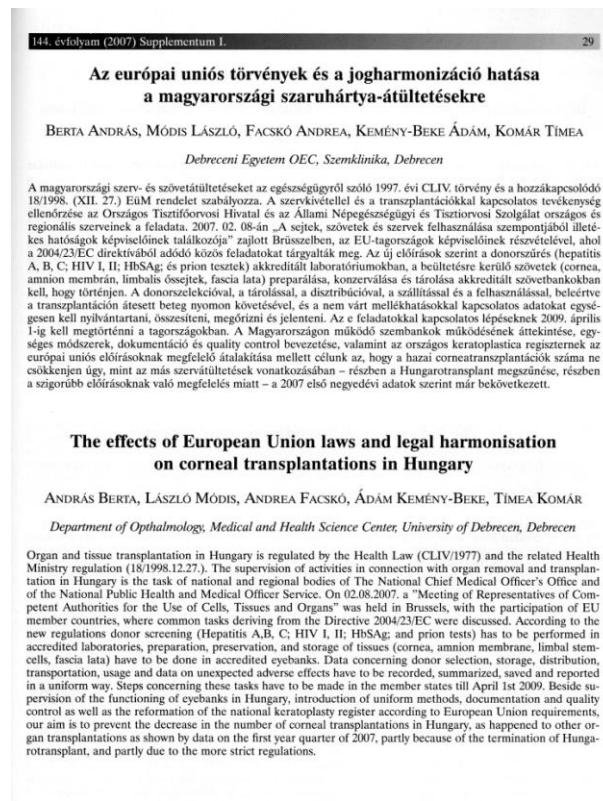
144. évfolyam (2007) Supplementum I. 29

Az európai uniós törvények és a jogharmonizáció hatása a magyarországi szaruhártya-átültetésekre

Berta András, Módis László, Facskó Andrea, Kemény-Beke Ádám, Komár Tímea

Debreceni Egyetem OEC, Szemklinika, Debrecen

A magyarországi szerv- és szövetátültetéseket az egészségügyről szóló 1997. évi CLIV. törvény és a hozzákapcsolódó 18/1998. (XII. 27.) EüM rendelet szabályozza. A szervkivétellel és a transzplantációkkal kapcsolatos tevékenység ellenőrzése az Országos Tisztifőorvosi Hivatal és az Állami Népegészségügyi és Tisztiorvosi Szolgálat országos és regionális szerveinek a feladata. 2007. 02. 08-án „A sejtek, szövetek és szervek felhasználása szempontjából illetékes hatóságok képviselőinek találkozója" zajlott Brüsszelben, az EU-tagországok képviselőinek részvételével, ahol a 2004/23/EC direktívából adódó közös feladatokat tárgyalták meg. Az új előírások szerint a donorszűrés (hepatitis A, B, C; HIV I, II; HbSAg; és prion tesztek) akkreditált laboratóriumokban, a beültetésre kerülő szövetek (cornea, amnion membrán, limbális őssejtek, fascia lata) preparálása, konzerválása és tárolása akkreditált szövetbankokban kell, hogy történjen. A donorszelekcióval, a tárolással, a disztribúcióval, a szállítással és a felhasználással, beleértve a transzplantáción átesett beteg nyomon követését, és a nem várt mellékhatásokkal kapcsolatos adatokat egységesen kell nyilvántartani, összesíteni, megőrizni és jelenteni. Az e feladatokkal kapcsolatos lépéseknek 2009. április 1-ig kell megtörténni a tagországokban. A Magyarországon működő szembankok működésének áttekintése, egységes módszerek, dokumentáció és quality control bevezetése, valamint az országos keratoplastica regiszternek az európai uniós előírásoknak megfelelő átalakítása mellett célunk az, hogy a hazai corneatranszplantációk száma ne csökkenjen úgy, mint az más szervátültetések vonatkozásában – részben a Hungarotransplant megszűnése, részben a szigorúbb előírásoknak való megfelelés miatt – a 2007 első negyedévi adatok szerint már bekövetkezett.

The effects of European Union laws and legal harmonisation on corneal transplantations in Hungary

András Berta, László Módis, Andrea Facskó, Ádám Kemény-Beke, Tímea Komár

Department of Opthalmology, Medical and Health Science Center, University of Debrecen, Debrecen

Organ and tissue transplantation in Hungary is regulated by the Health Law (CLIV/1977) and the related Health Ministry regulation (18/1998.12.27.). The supervision of activities in connection with organ removal and transplantation in Hungary is the task of national and regional bodies of The National Chief Medical Officer's Office and of the National Public Health and Medical Officer Service. On 02.08.2007. a "Meeting of Representatives of Competent Authorities for the Use of Cells, Tissues and Organs" was held in Brussels, with the participation of EU member countries, where common tasks deriving from the Directive 2004/23/EC were discussed. According to the new regulations donor screening (Hepatitis A,B, C; HIV I, II; HbSAg; and prion tests) has to be performed in accredited laboratories, preparation, preservation, and storage of tissues (cornea, amnion membrane, limbal stemcells, fascia lata) have to be done in accredited eyebanks. Data concerning donor selection, storage, distribution, transportation, usage and data on unexpected adverse effects have to be recorded, summarized, saved and reported in a uniform way. Steps concerning these tasks have to be made in the member states till April 1st 2009. Beside supervision of the functioning of eyebanks in Hungary, introduction of uniform methods, documentation and quality control as well as the reformation of the national keratoplasty register according to European Union requirements, our aim is to prevent the decrease in the number of corneal transplantations in Hungary, as happened to other organ transplantations as shown by data on the first year quarter of 2007, partly because of the termination of Hungarotransplant, and partly due to the more strict regulations.